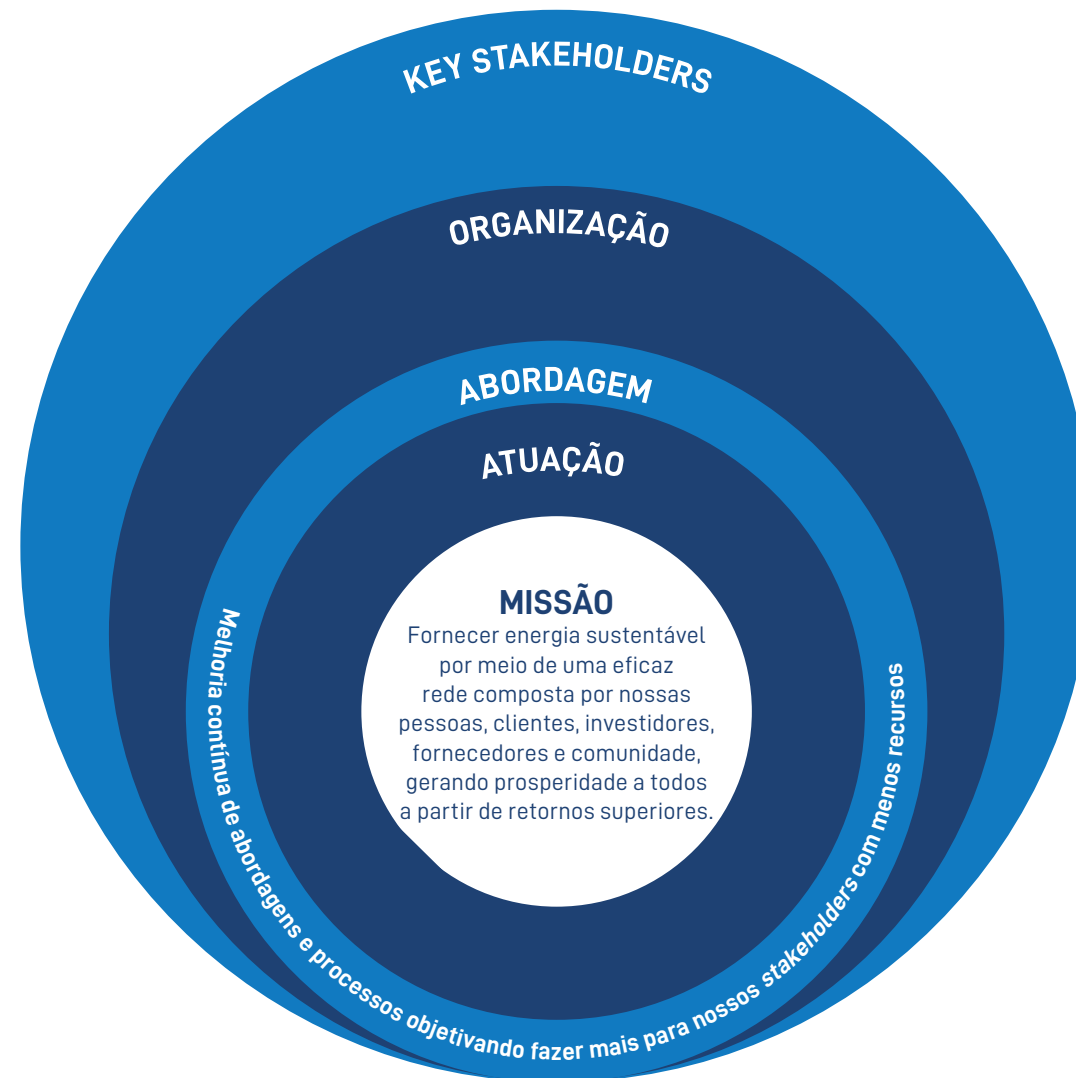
KEY STAKEHOLDERS

ORGANIZAÇÃO

ABORDAGEM

ATUAÇÃO

MISSÃO
Fornecer energia sustentável por meio de uma eficaz rede composta por nossas pessoas, clientes, investidores, fornecedores e comunidade, gerando prosperidade a todos a partir de retornos superiores.

Melhoria contínua de abordagens e processos objetivando fazer mais para nossos stakeholders com menos recursos